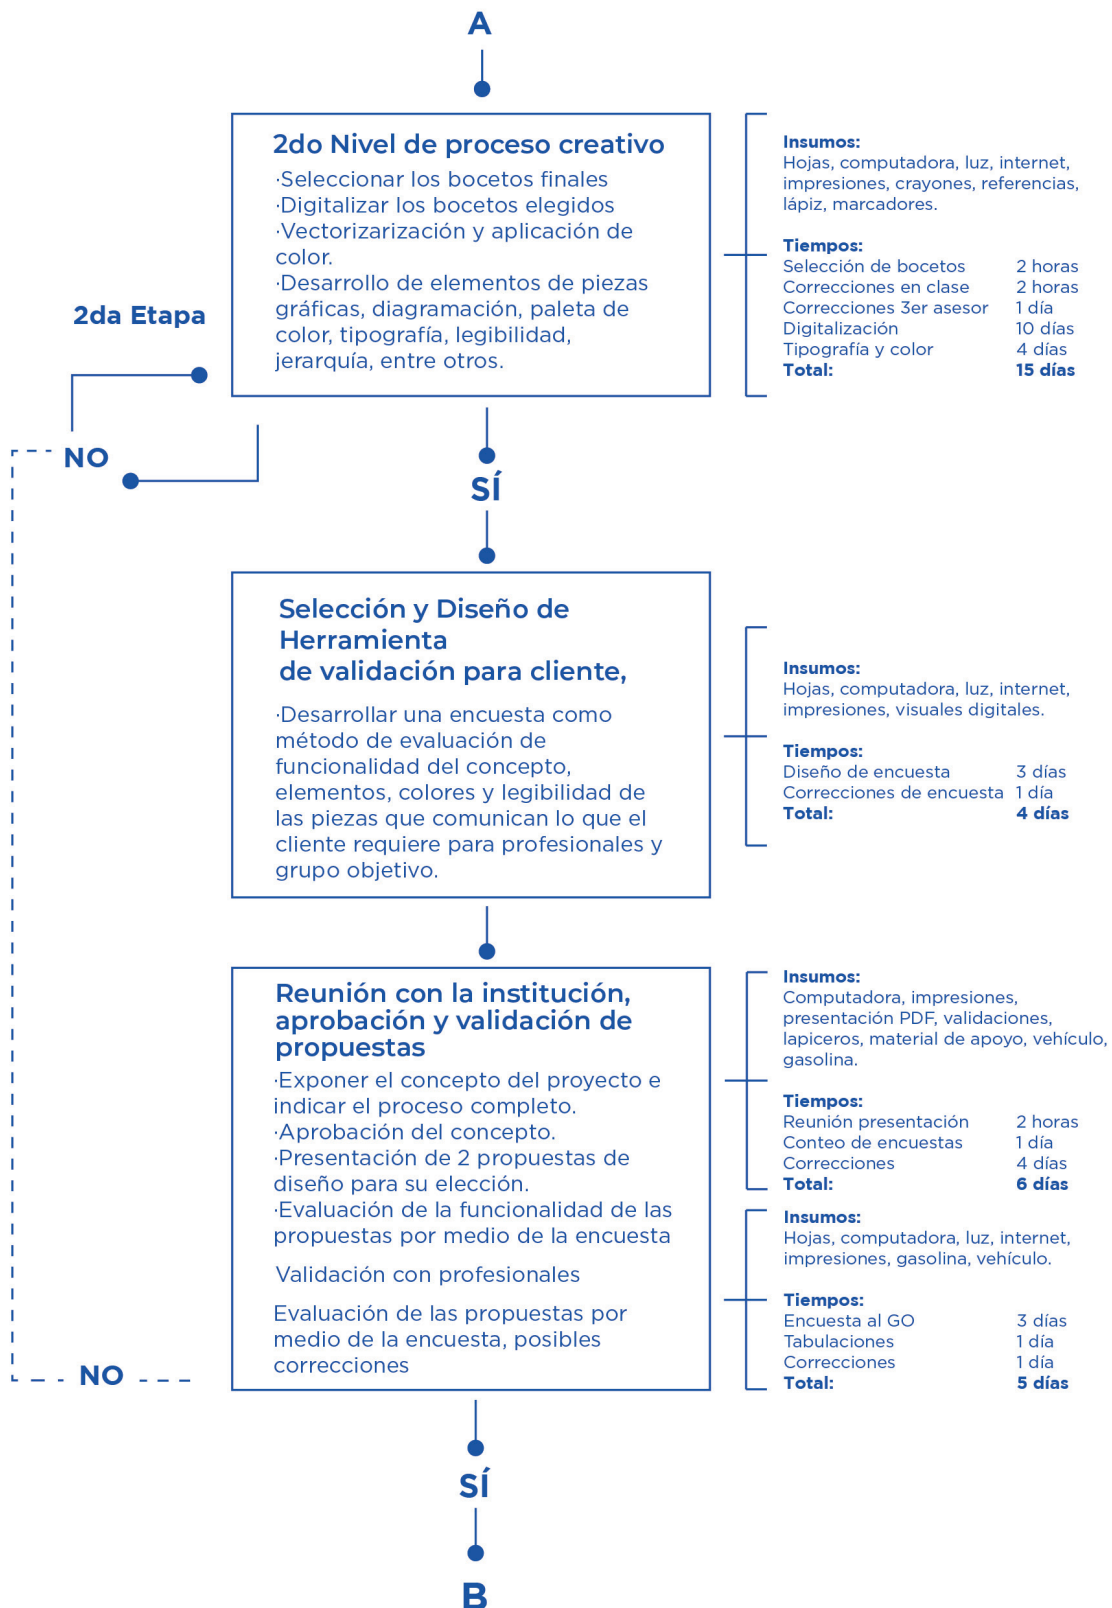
A

2do Nivel de proceso creativo
·Seleccionar los bocetos finales
·Digitalizar los bocetos elegidos
·Vectorizarización y aplicación de color.
·Desarrollo de elementos de piezas gráficas, diagramación, paleta de color, tipografía, legibilidad, jerarquía, entre otros.

Insumos:
Hojas, computadora, luz, internet, impresiones, crayones, referencias, lápiz, marcadores.

Tiempos:
| Selección de bocetos | 2 horas |
|---|---|
| Correcciones en clase | 2 horas |
| Correcciones 3er asesor | 1 día |
| Digitalización | 10 días |
| Tipografía y color | 4 días |
| Total: | 15 días |

2da Etapa

NO

SÍ

Selección y Diseño de Herramienta de validación para cliente,

·Desarrollar una encuesta como método de evaluación de funcionalidad del concepto, elementos, colores y legibilidad de las piezas que comunican lo que el cliente requiere para profesionales y grupo objetivo.

Insumos:
Hojas, computadora, luz, internet, impresiones, visuales digitales.

Tiempos:
| Diseño de encuesta | 3 días |
|---|---|
| Correcciones de encuesta | 1 día |
| Total: | 4 días |

Reunión con la institución, aprobación y validación de propuestas
·Exponer el concepto del proyecto e indicar el proceso completo.
·Aprobación del concepto.
·Presentación de 2 propuestas de diseño para su elección.
·Evaluación de la funcionalidad de las propuestas por medio de la encuesta

Validación con profesionales

Evaluación de las propuestas por medio de la encuesta, posibles correcciones

Insumos:
Computadora, impresiones, presentación PDF, validaciones, lapiceros, material de apoyo, vehículo, gasolina.

Tiempos:
| Reunión presentación | 2 horas |
|---|---|
| Conteo de encuestas | 1 día |
| Correcciones | 4 días |
| Total: | 6 días |

Insumos:
Hojas, computadora, luz, internet, impresiones, gasolina, vehículo.

Tiempos:
| Encuesta al GO | 3 días |
|---|---|
| Tabulaciones | 1 día |
| Correcciones | 1 día |
| Total: | 5 días |

NO

SÍ

B